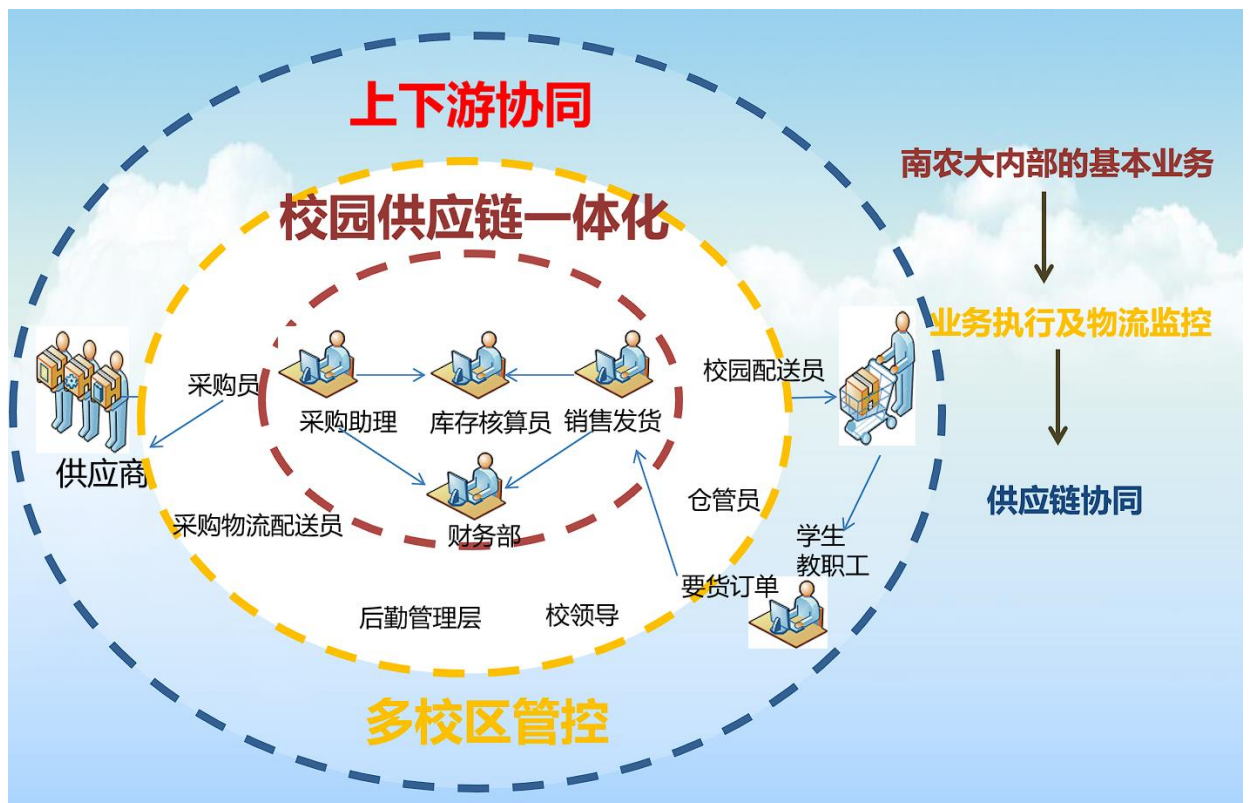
上下游协同

校园供应链一体化

南农大内部的基本业务

业务执行及物流监控

供应链协同

供应商

采购员

采购助理

库存核算员

销售发货

财务部

校园配送员

仓管员

学生
教职工

要货订单

采购物流配送员

后勤管理层

校领导

多校区管控